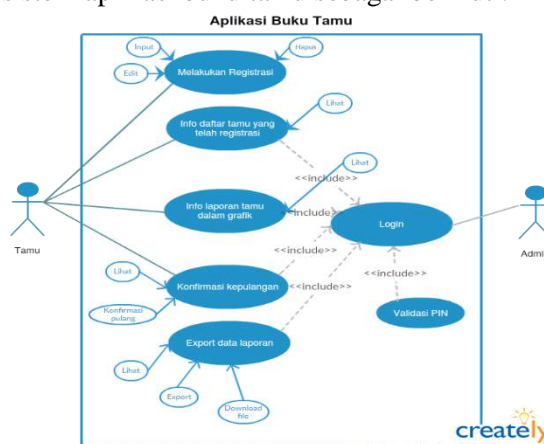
Aplikasi Buku Tamu

Input
Hapus
Edit
Melakukan Registrasi
Lihat
Info daftar tamu yang telah registrasi
<<include>>
Lihat
Info laporan tamu dalam grafik
<<include>>
Login
Tamu
Admi
<<include>>
Lihat
Konfirmasi kepulangan
<<include>>
<<include>>
Konfirmasi pulang
Validasi PIN
Export data laporan
Lihat
Export
Download file
creately